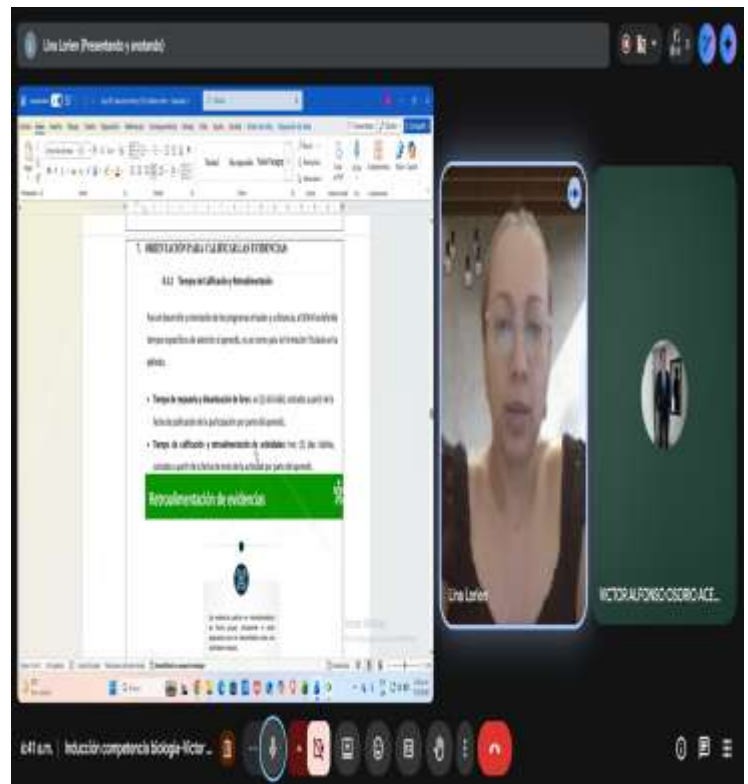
Lina Lorien (Presentando y anotando)

7. ORIENTACIÓN PARA CALIFICAR LAS EVIDENCIAS

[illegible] Tiempo de Calificación y Retroalimentación

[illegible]

• Tiempo de respuesta y dinamización de foros: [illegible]

• Tiempo de calificación y retroalimentación de actividades: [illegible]

Retroalimentación de evidencias

Lina Lorien

VICTOR ALFONSO OSORIO ACE...

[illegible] a.m. | Inducción competencia biología-Victor...